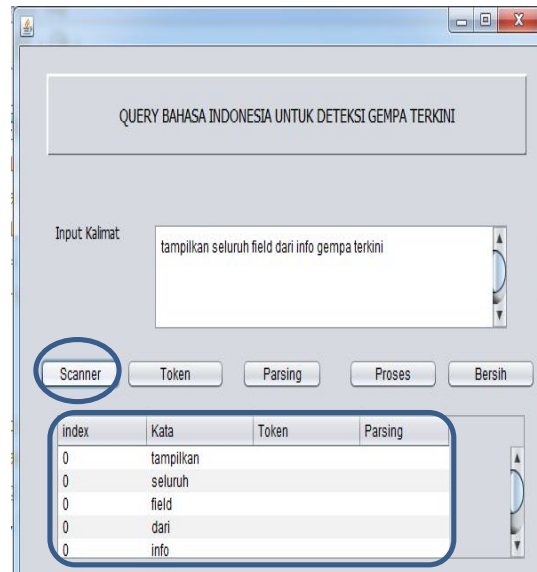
QUERY BAHASA INDONESIA UNTUK DETEKSI GEMPA TERKINI

Input Kalimat

tampilkan seluruh field dari info gempa terkini

Scanner Token Parsing Proses Bersih

| index | Kata | Token | Parsing |
|---|---|---|---|
| 0 | tampilkan | | |
| 0 | seluruh | | |
| 0 | field | | |
| 0 | dari | | |
| 0 | info | | |